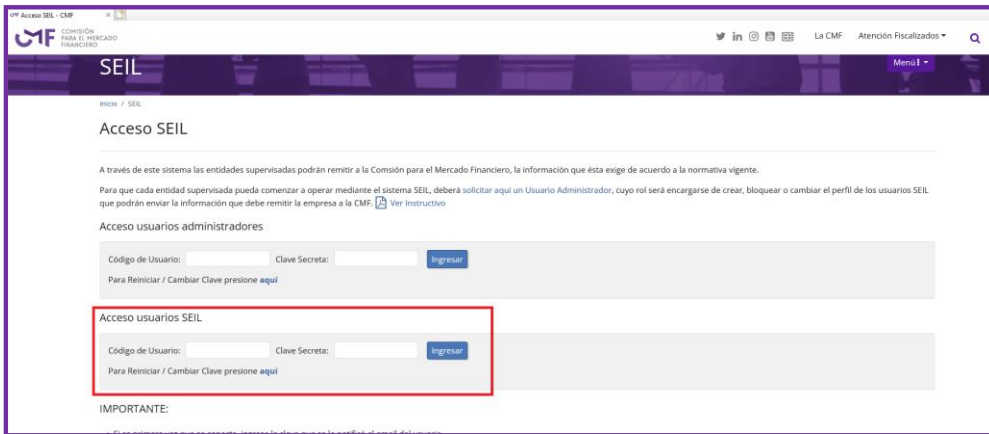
Acceso SEIL - CMF

CMF COMISIÓN PARA EL MERCADO FINANCIERO

La CMF Atención Fiscalizados

SEIL

Menú

Inicio / SEIL

Acceso SEIL

A través de este sistema las entidades supervisadas podrán remitir a la Comsión para el Mercado Financiero, la información que ésta exige de acuerdo a la normativa vigente.

Para que cada entidad supervisada pueda comenzar a operar mediante el sistema SEIL, deberá solicitar aquí un Usuario Administrador, cuyo rol será encargarse de crear, bloquear o cambiar el perfil de los usuarios SEIL que podrán enviar la información que debe remitir la empresa a la CMF. Ver Instructivo

Acceso usuarios administradores

Código de Usuario: Clave Secreta: Ingresar

Para Reiniciar / Cambiar Clave presione aquí

Acceso usuarios SEIL

Código de Usuario: Clave Secreta: Ingresar

Para Reiniciar / Cambiar Clave presione aquí

IMPORTANTE:

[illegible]